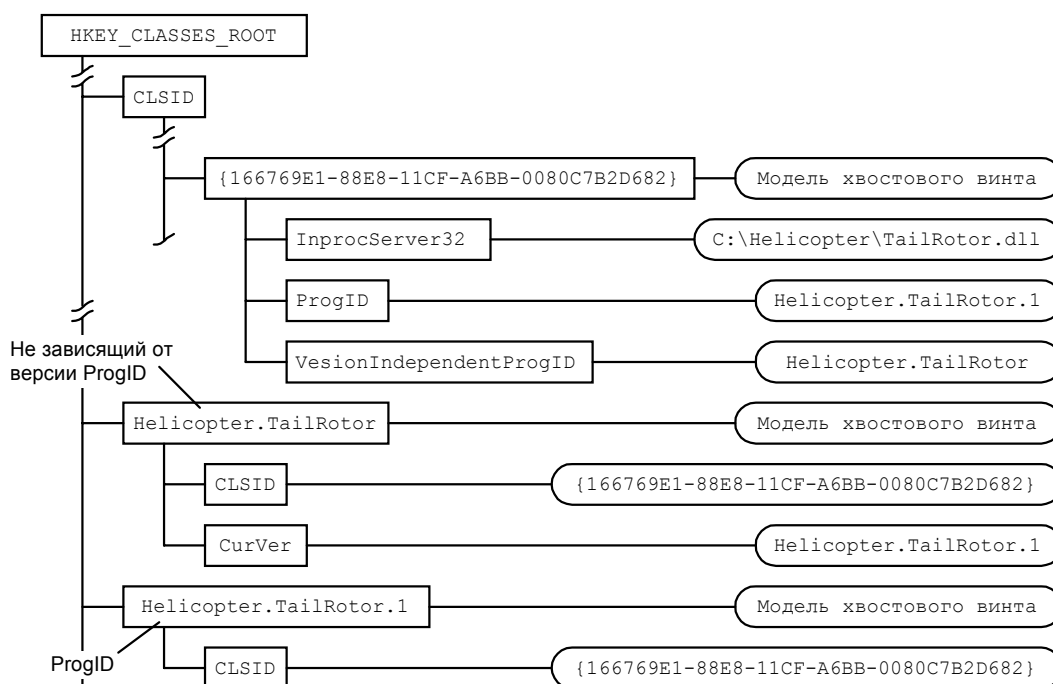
HKEY_CLASSES_ROOT

CLSID

{166769E1-88E8-11CF-A6BB-0080C7B2D682}

Модель хвостового винта

InprocServer32

C:\Helicopter\TailRotor.dll

ProgID

Helicopter.TailRotor.1

VesionIndependentProgID

Helicopter.TailRotor

Не зависящий от версии ProgID

Helicopter.TailRotor

Модель хвостового винта

CLSID

{166769E1-88E8-11CF-A6BB-0080C7B2D682}

CurVer

Helicopter.TailRotor.1

Helicopter.TailRotor.1

Модель хвостового винта

ProgID

CLSID

{166769E1-88E8-11CF-A6BB-0080C7B2D682}